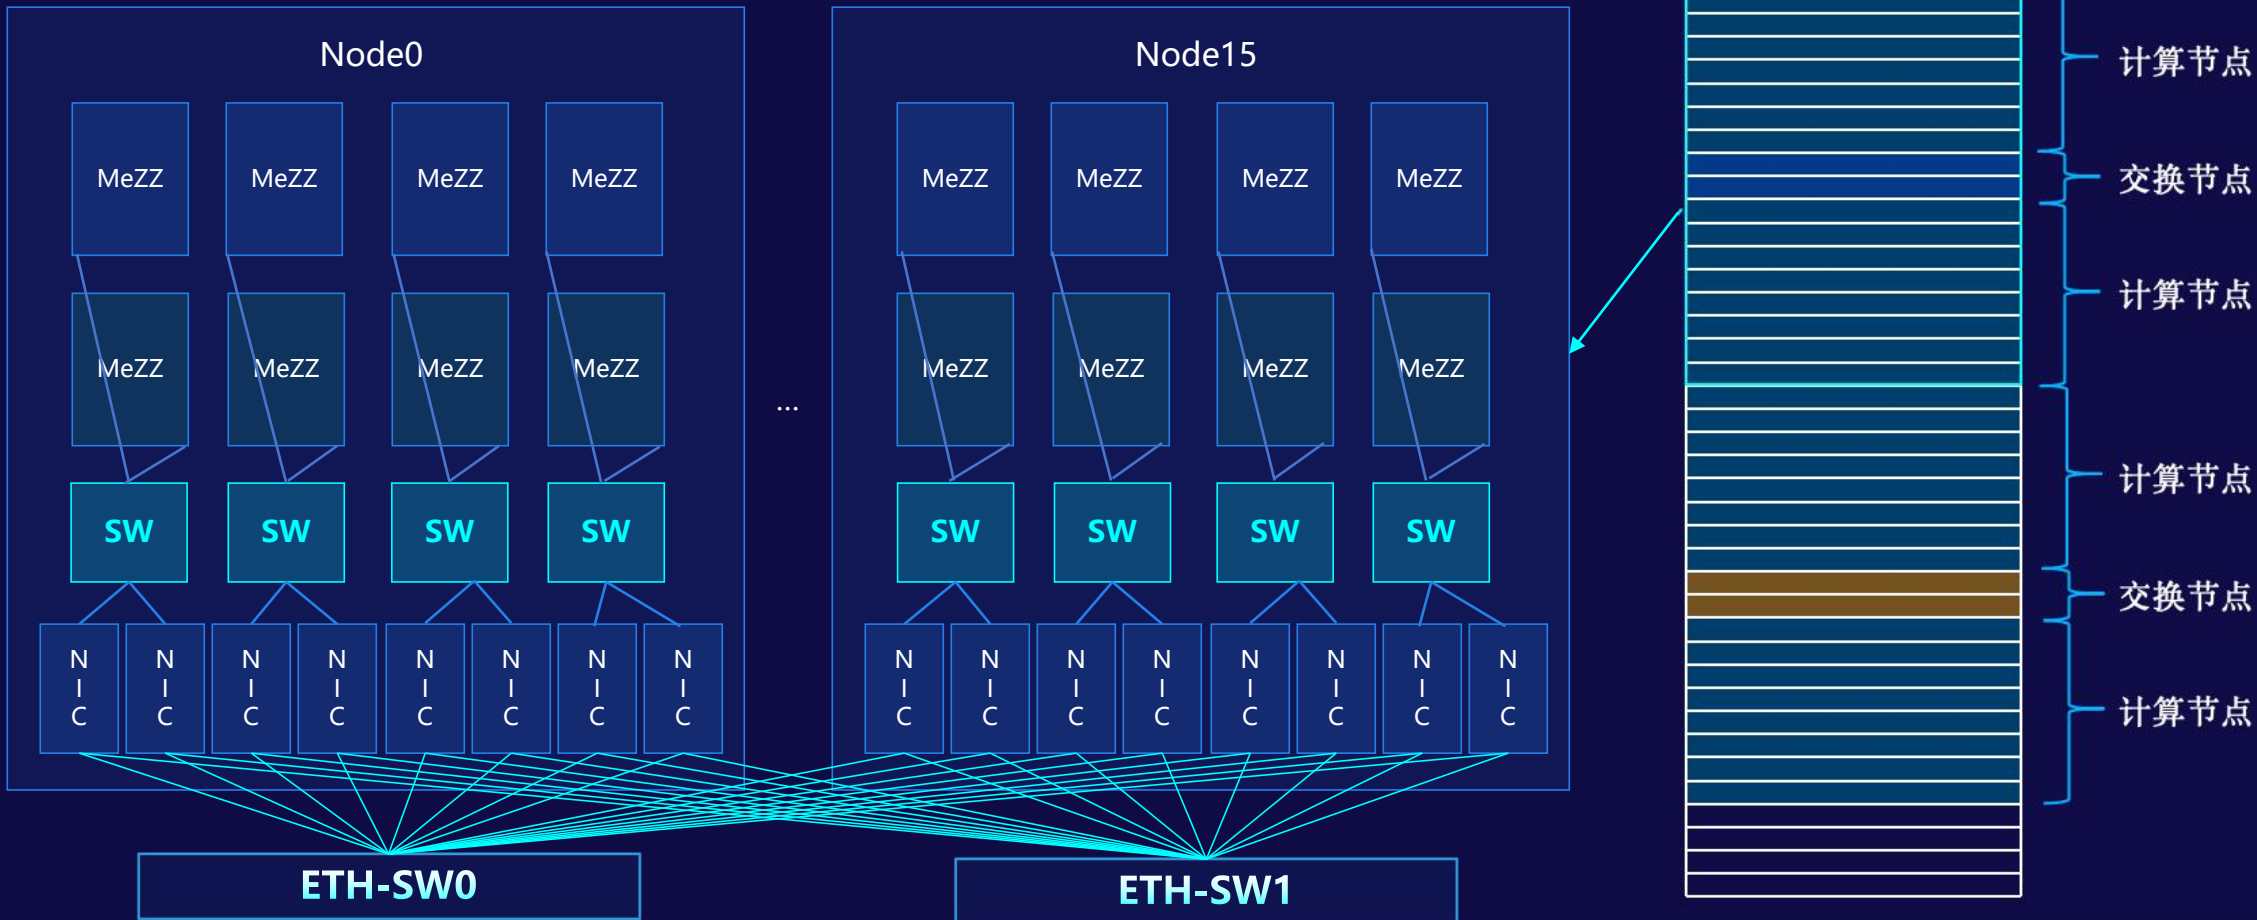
Node0

MeZZ MeZZ MeZZ MeZZ

MeZZ MeZZ MeZZ MeZZ

SW SW SW SW

NIC NIC NIC NIC NIC NIC NIC NIC

...

Node15

MeZZ MeZZ MeZZ MeZZ

MeZZ MeZZ MeZZ MeZZ

SW SW SW SW

NIC NIC NIC NIC NIC NIC NIC NIC

ETH-SW0

ETH-SW1

计算节点
交换节点
计算节点
计算节点
交换节点
计算节点